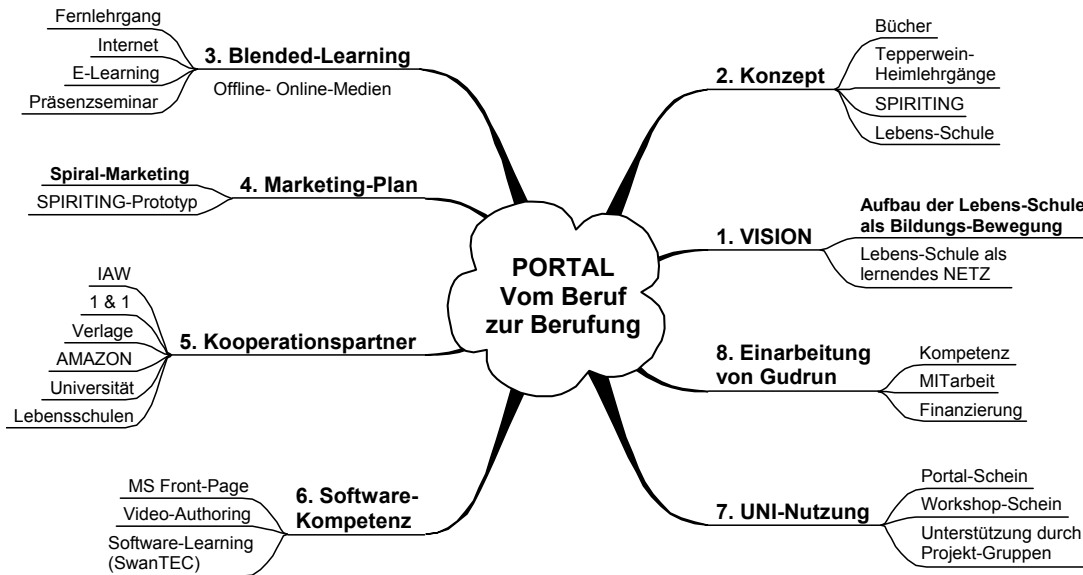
PORTAL
Vom Beruf
zur Berufung

1. VISION
Aufbau der Lebens-Schule
als Bildungs-Bewegung
Lebens-Schule als lernendes NETZ

2. Konzept
Bücher
Tepperwein-Heimlehrgänge
SPIRITING
Lebens-Schule

3. Blended-Learning
Offline- Online-Medien
Fernlehrgang
Internet
E-Learning
Präsenzseminar

4. Marketing-Plan
Spiral-Marketing
SPIRITING-Prototyp

5. Kooperationspartner
IAW
1 & 1
Verlage
AMAZON
Universität
Lebensschulen

6. Software-Kompetenz
MS Front-Page
Video-Authoring
Software-Learning (SwanTEC)

7. UNI-Nutzung
Portal-Schein
Workshop-Schein
Unterstützung durch Projekt-Gruppen

8. Einarbeitung von Gudrun
Kompetenz
MITarbeit
Finanzierung